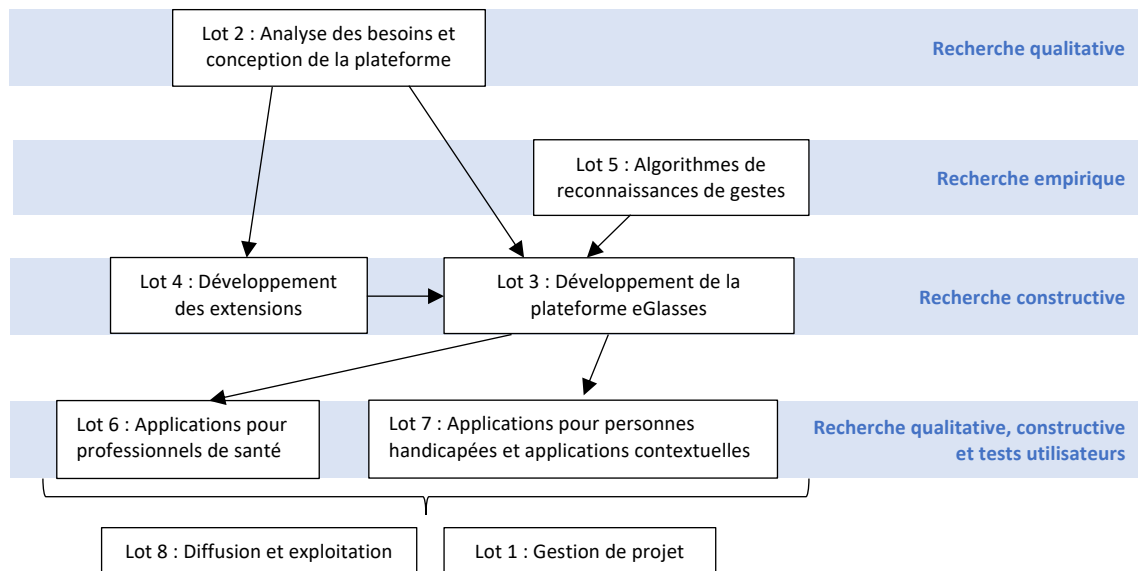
Lot 2 : Analyse des besoins et conception de la plateforme

Recherche qualitative

Lot 5 : Algorithmes de reconnaissances de gestes

Recherche empirique

Lot 4 : Développement des extensions

Lot 3 : Développement de la plateforme eGlasses

Recherche constructive

Lot 6 : Applications pour professionnels de santé

Lot 7 : Applications pour personnes handicapées et applications contextuelles

Recherche qualitative, constructive et tests utilisateurs

Lot 8 : Diffusion et exploitation

Lot 1 : Gestion de projet